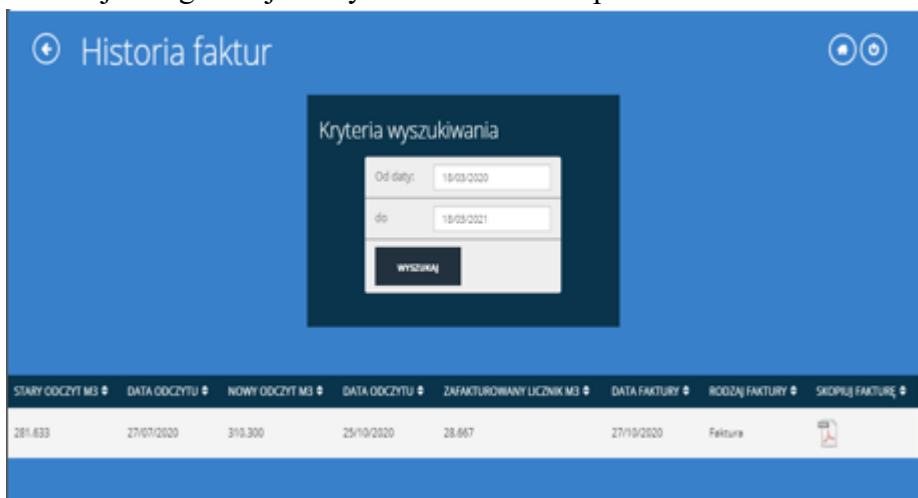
Historia faktur

Kryteria wyszukiwania

Od daty: 18/03/2020

do 18/03/2021

WYSZUKAJ

| STARY ODCZYT M3 ♦ | DATA ODCZYTU ♦ | NOWY ODCZYT M3 ♦ | DATA ODCZYTU ♦ | ZAFAKTUROWANY LICZNIK M3 ♦ | DATA FAKTURY ♦ | RODZAJ FAKTURY ♦ | SKOPIUJ FAKTURĘ ♦ |
|---|---|---|---|---|---|---|---|
| 281.633 | 27/07/2020 | 310.300 | 25/10/2020 | 28.667 | 27/10/2020 | Faktura | |